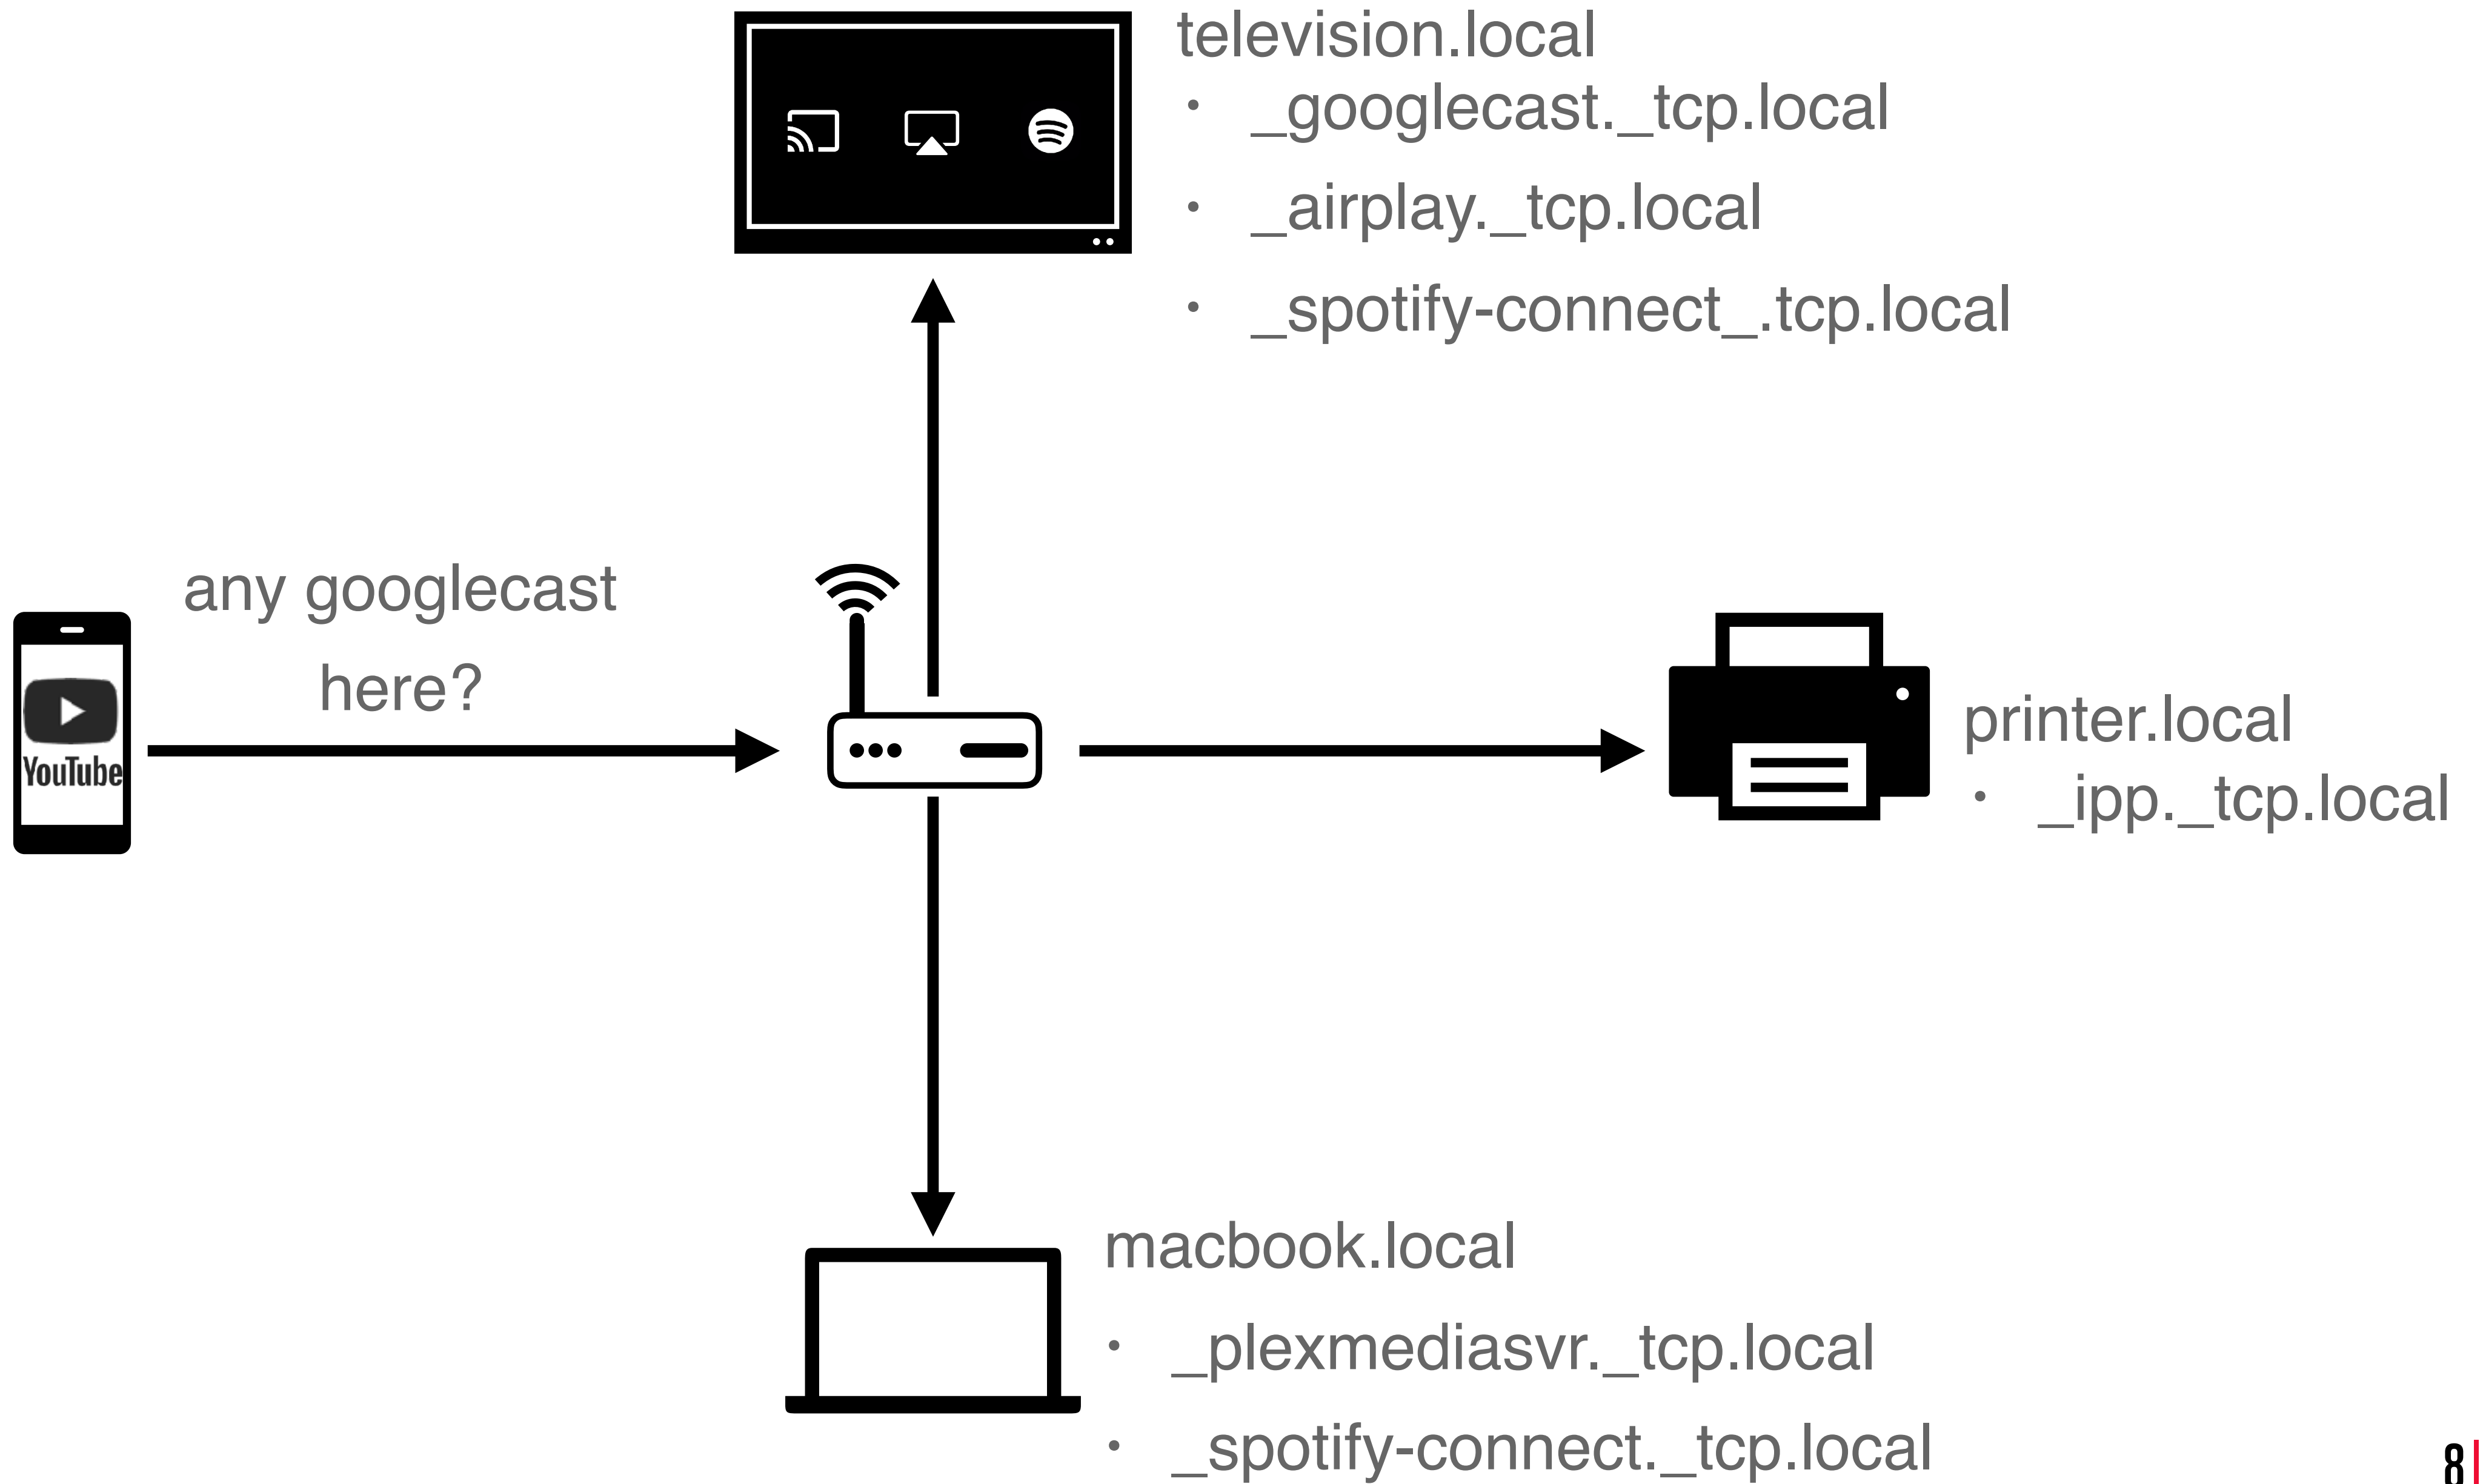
television.local

- _googlecast._tcp.local
- _airplay._tcp.local
- _spotify-connect_.tcp.local

any googlecast here?

YouTube

printer.local

- _ipp._tcp.local

macbook.local

- _plexmediasvr._tcp.local
- _spotify-connect._tcp.local

8